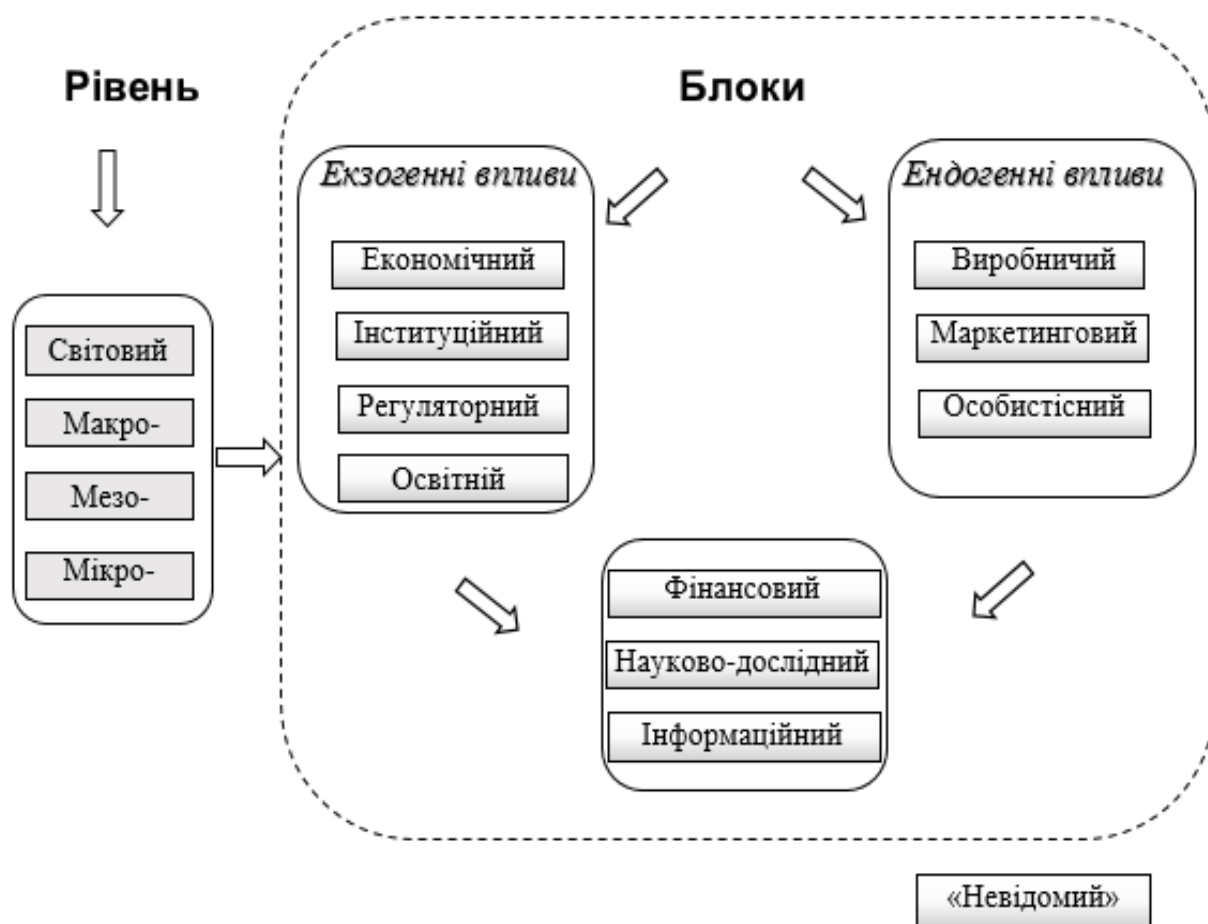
Рівень

Світовий
Макро-
Мезо-
Мікро-

Блоки

Екзогенні впливи
Економічний
Інституційний
Регуляторний
Освітній

Ендогенні впливи
Виробничий
Маркетинговий
Особистісний

Фінансовий
Науково-дослідний
Інформаційний

«Невідомий»